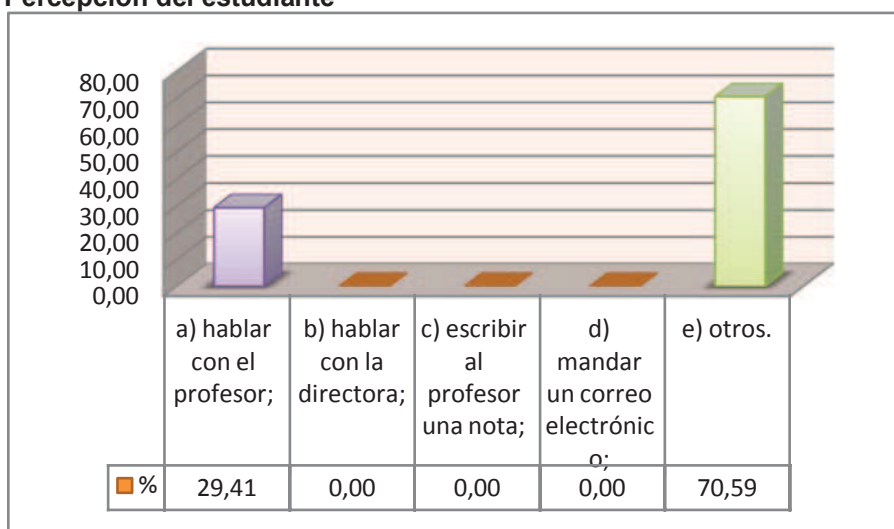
Percepción del estudiante

80,00
70,00
60,00
50,00
40,00
30,00
20,00
10,00
0,00

| | a) hablar con el profesor; | b) hablar con la directora; | c) escribir al profesor una nota; | d) mandar un correo electrónic o; | e) otros. |
|---|---|---|---|---|---|
| % | 29,41 | 0,00 | 0,00 | 0,00 | 70,59 |